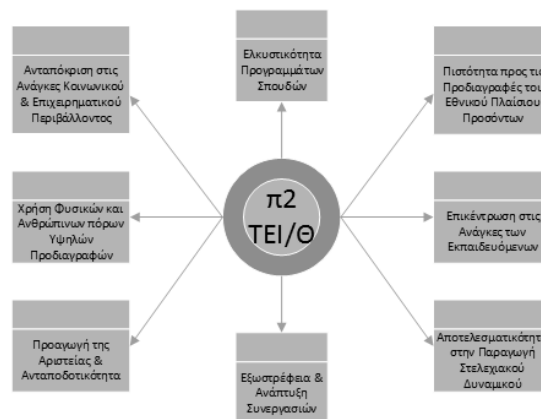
Ανταπόκριση στις Ανάγκες Κοινωνικού & Επιχειρηματικού Περιβάλλοντος

Ελκυστικότητα Προγραμμάτων Σπουδών

Πιστότητα προς τις Προδιαγραφές του Εθνικού Πλαισίου Προσόντων

Χρήση Φυσικών και Ανθρώπινων πόρων Υψηλών Προδιαγραφών

π2 ΤΕΙ/Θ

Επικέντρωση στις Ανάγκες των Εκπαιδευόμενων

Προαγωγή της Αριστείας & Ανταποδοτικότητα

Εξωστρέφεια & Ανάπτυξη Συνεργασιών

Αποτελεσματικότητα στην Παραγωγή Στελεχιακού Δυναμικού